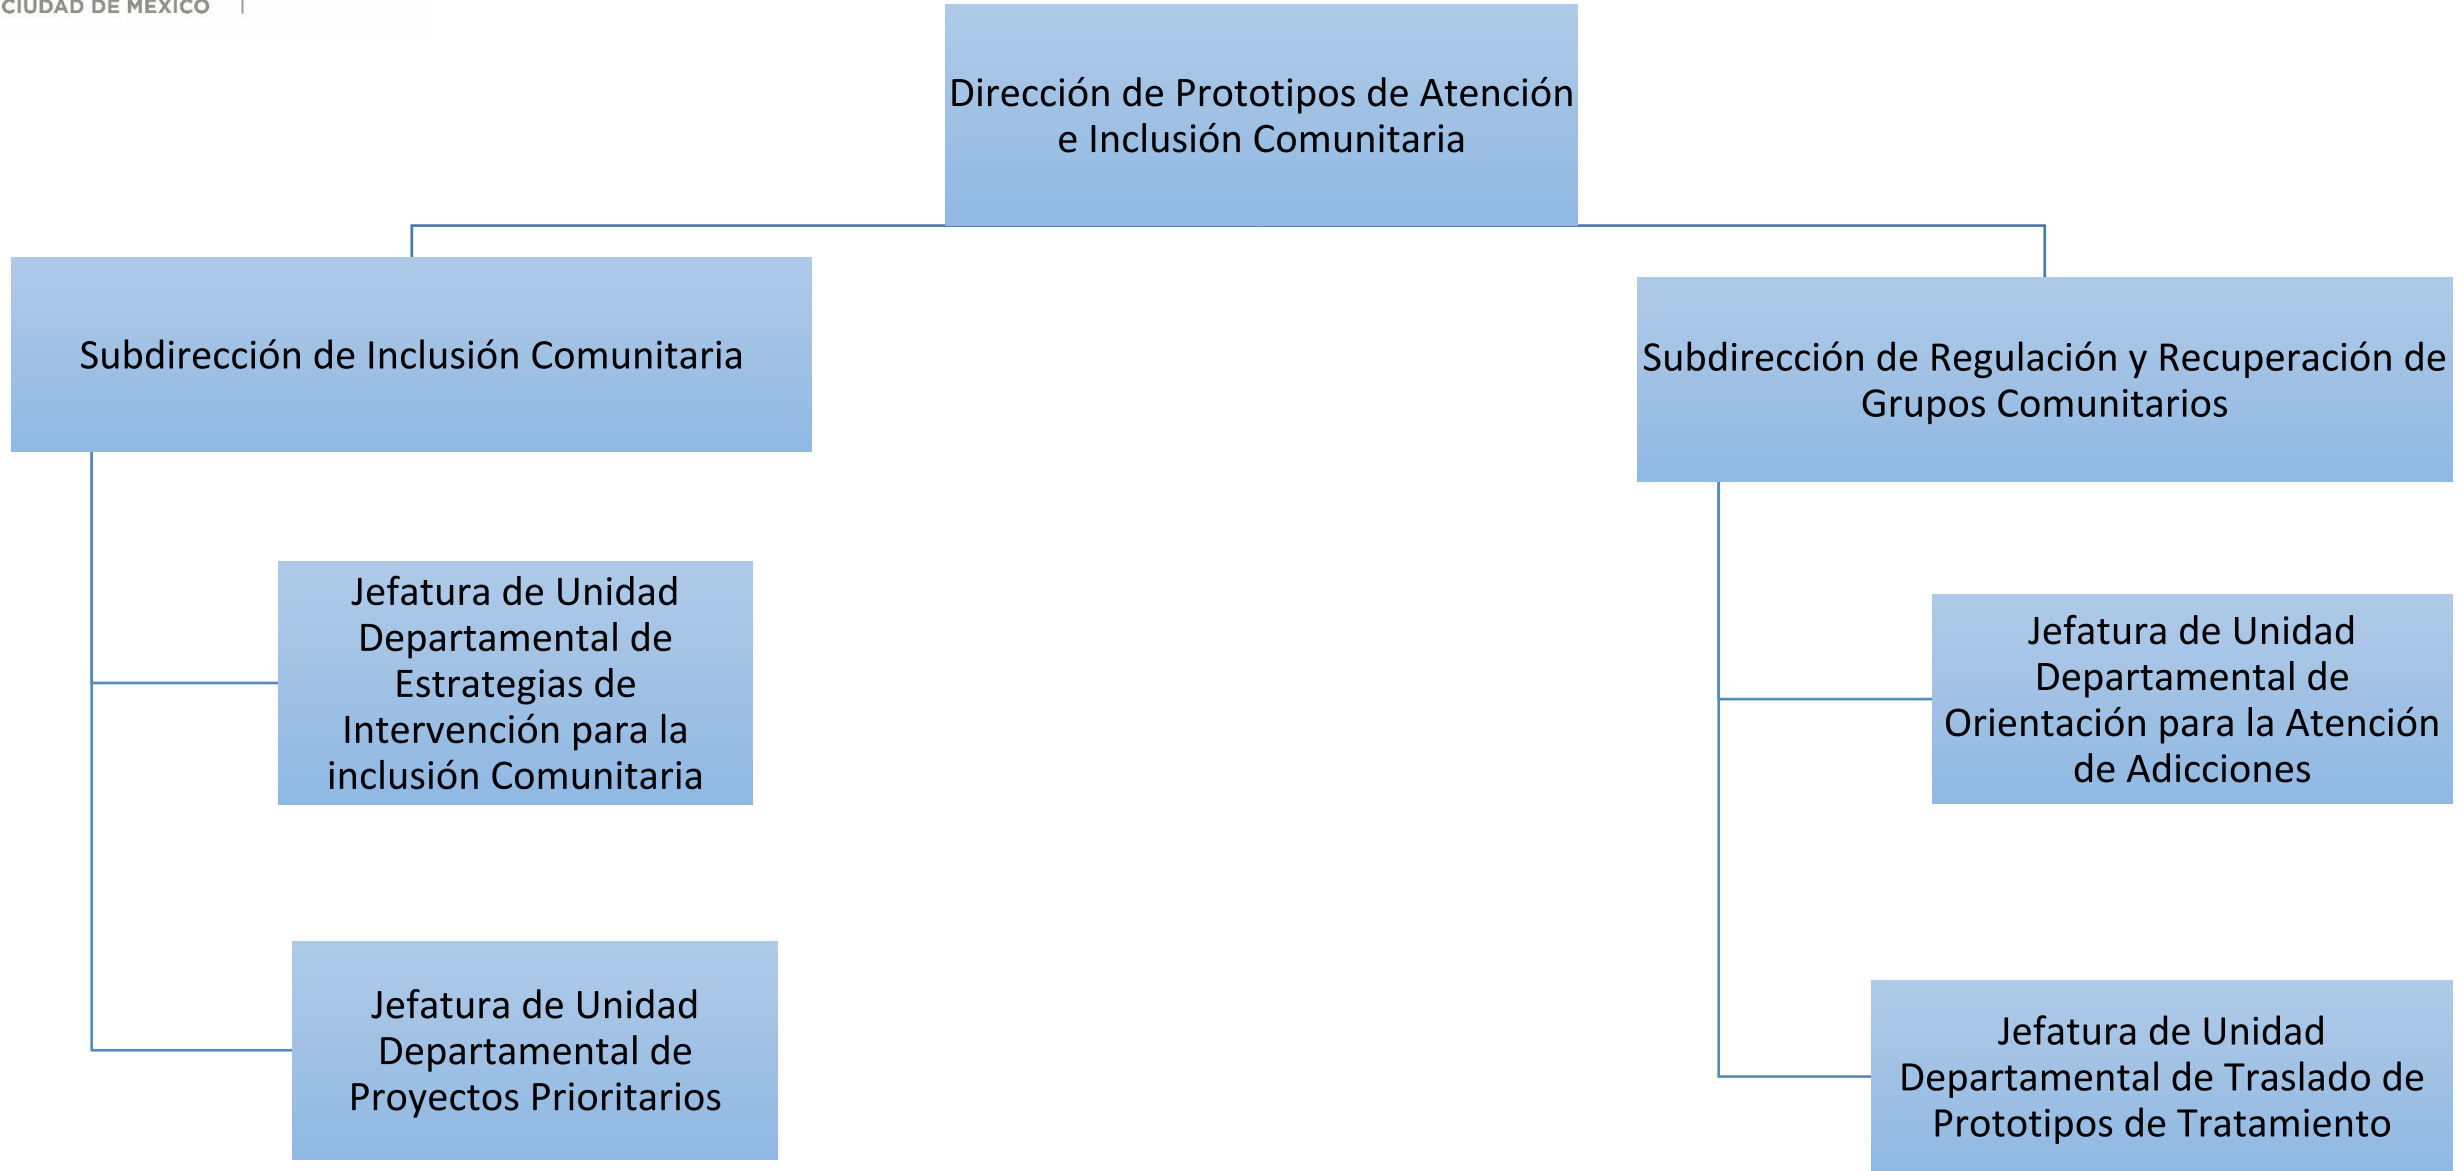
CIUDAD DE MÉXICO

Dirección de Prototipos de Atención e Inclusión Comunitaria

Subdirección de Inclusión Comunitaria

Subdirección de Regulación y Recuperación de Grupos Comunitarios

Jefatura de Unidad Departamental de Estrategias de Intervención para la inclusión Comunitaria

Jefatura de Unidad Departamental de Orientación para la Atención de Adicciones

Jefatura de Unidad Departamental de Proyectos Prioritarios

Jefatura de Unidad Departamental de Traslado de Prototipos de Tratamiento